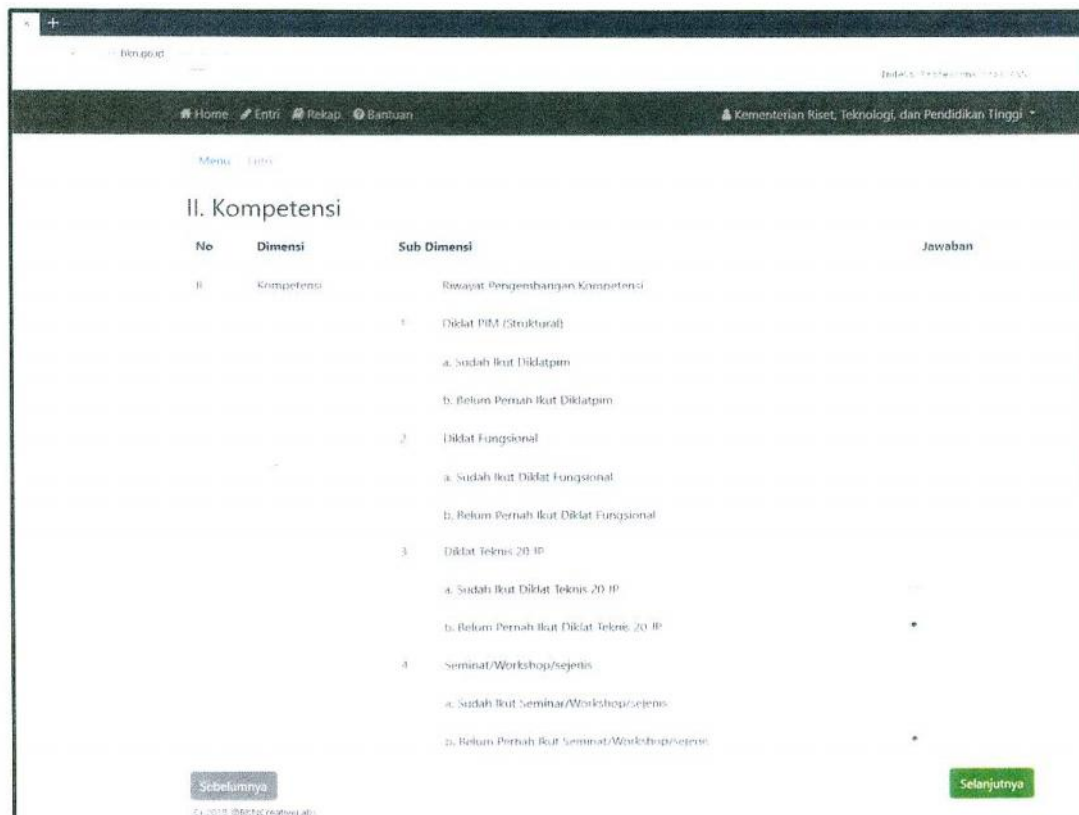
bkn.go.id

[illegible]

Home Entri Rekap Bantuan

Kementerian Riset, Teknologi, dan Pendidikan Tinggi

Menu Entri

II. Kompetensi

| No | Dimensi | Sub Dimensi | Jawaban |
|---|---|---|---|
| II | Kompetensi | Riwayat Pengembangan Kompetensi | |
| | | 1 Diklat PIM (Struktural) | |
| | | a. Sudah Ikut Diklatpim | |
| | | b. Belum Pernah Ikut Diklatpim | |
| | | 2 Diklat Fungsional | |
| | | a. Sudah Ikut Diklat Fungsional | |
| | | b. Belum Pernah Ikut Diklat Fungsional | |
| | | 3 Diklat Teknis 20 JP | |
| | | a. Sudah Ikut Diklat Teknis 20 JP | |
| | | b. Belum Pernah Ikut Diklat Teknis 20 JP | |
| | | 4 Seminat/Workshop/sejenis | |
| | | a. Sudah Ikut Seminar/Workshop/sejenis | |
| | | b. Belum Pernah Ikut Seminar/Workshop/sejenis | |

Sebelumnya

Selanjutnya

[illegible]